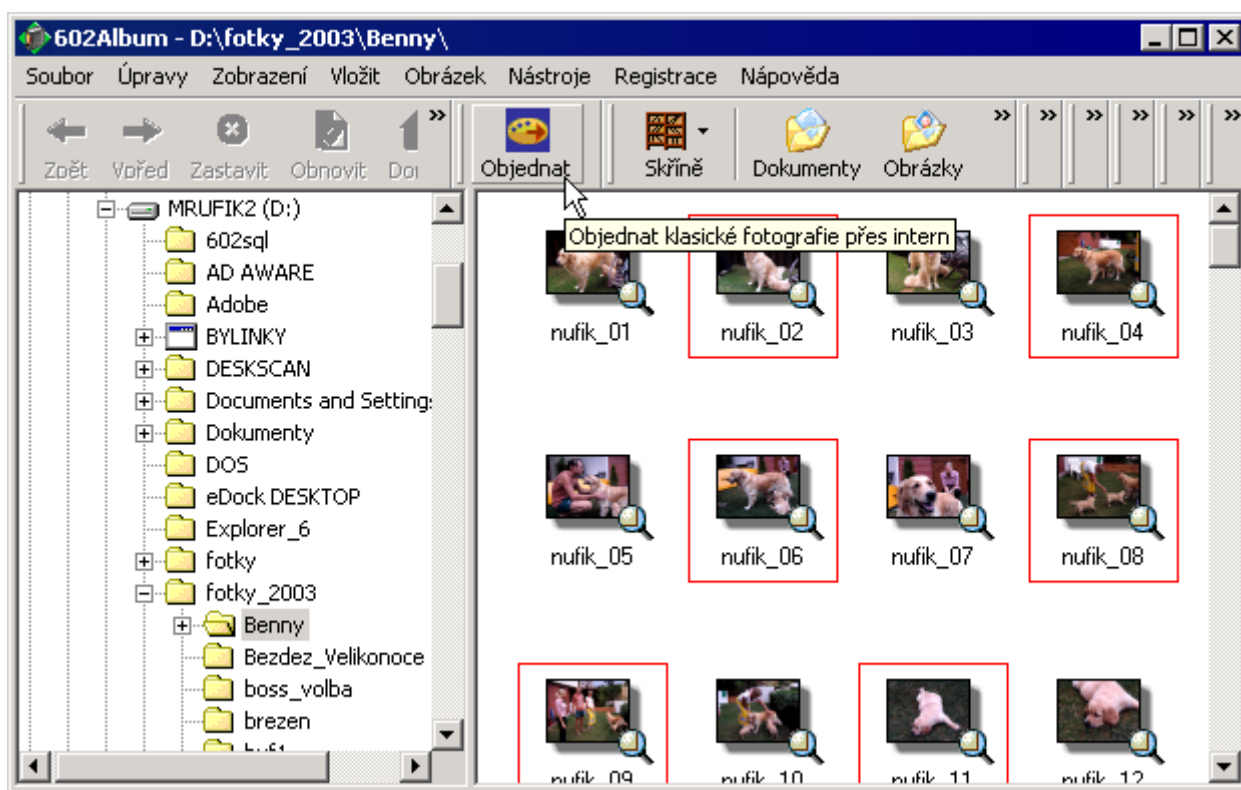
602Album - D:\fotky_2003\Benny\

Soubor Úpravy Zobrazení Vložit Obrázek Nástroje Registrace Nápověda

Zpět Vpřed Zastavit Obnovit Do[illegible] Objednat Skříně Dokumenty Obrázky

Objednat klasické fotografie přes intern

MRUFIK2 (D:)
602sql
AD AWARE
Adobe
BYLINKY
DESKSCAN
Documents and Setting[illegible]
Dokumenty
DOS
eDock DESKTOP
Explorer_6
fotky
fotky_2003
Benny
Bezdez_Velikonoce
boss_volba
brezen
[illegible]

nufik_01
nufik_02
nufik_03
nufik_04
nufik_05
nufik_06
nufik_07
nufik_08
nufik_09
nufik_10
nufik_11
nufik_12